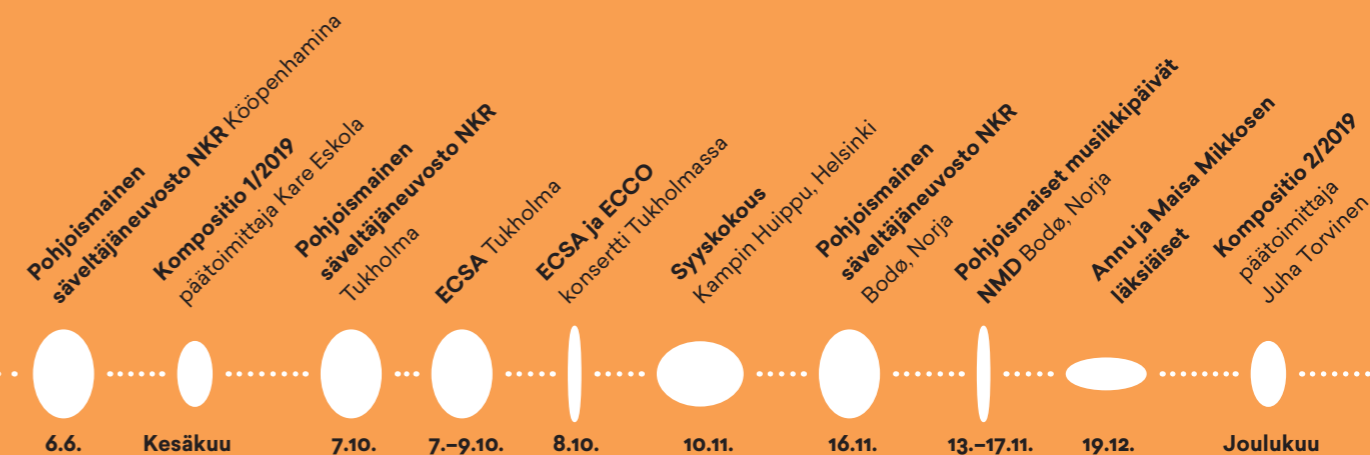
**Pohjoismainen säveltäjäneuvosto NKR** Kööpenhamina
6.6.

**Kompositio 1/2019** päätoimittaja Kare Eskola
Kesäkuu

**Pohjoismainen säveltäjäneuvosto NKR** Tukholma
7.10.

**ECSA** Tukholma
7.–9.10.

**ECSA ja ECCO** konsertti Tukholmassa
8.10.

**Syyskokous** Kampin Huippu, Helsinki
10.11.

**Pohjoismainen säveltäjäneuvosto NKR** Bodø, Norja
16.11.

**Pohjoismaiset musiikkipäivät NMD** Bodø, Norja
13.–17.11.

**Annu ja Maisa Mikkosen läksiäiset**
19.12.

**Kompositio 2/2019** päätoimittaja Juha Torvinen
Joulukuu